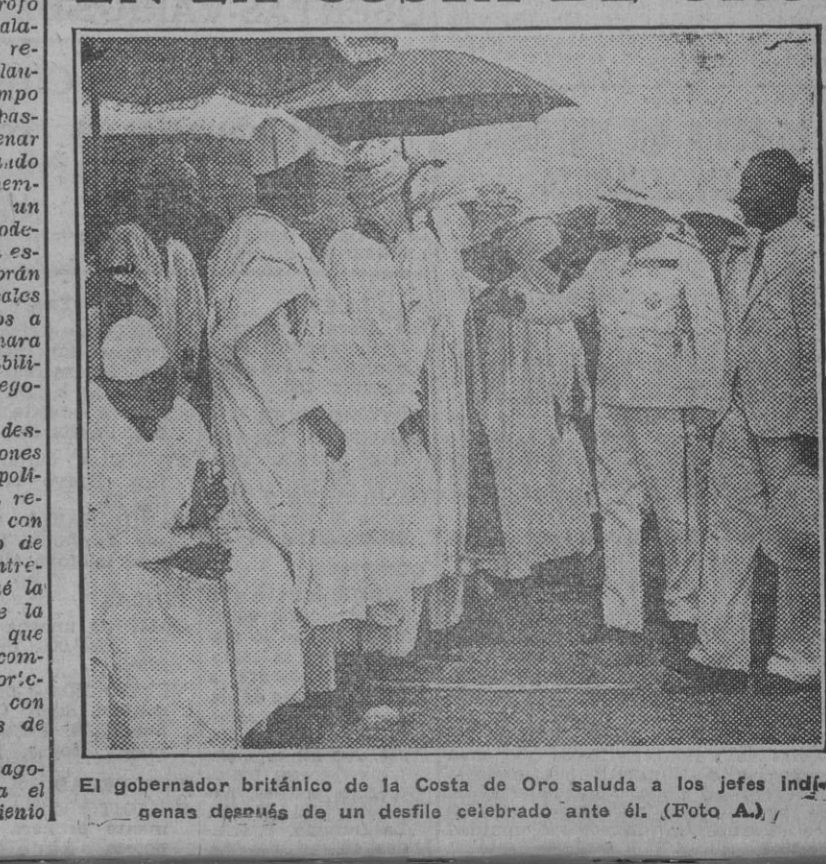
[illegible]

rofo
ala-
re-
lau-
mpo
bas-
enar
ado
em-
un
ode-
es-
rán
ales
os a
ara
bili-
ego-

des-
ones
poli-
re-
con
de
tre-
é la
la
que
com-
or'c-
con
de

ago-
el
ienio

El gobernador británico de la Costa de Oro saluda a los jefes indígenas después de un desfile celebrado ante él. (Foto A.)